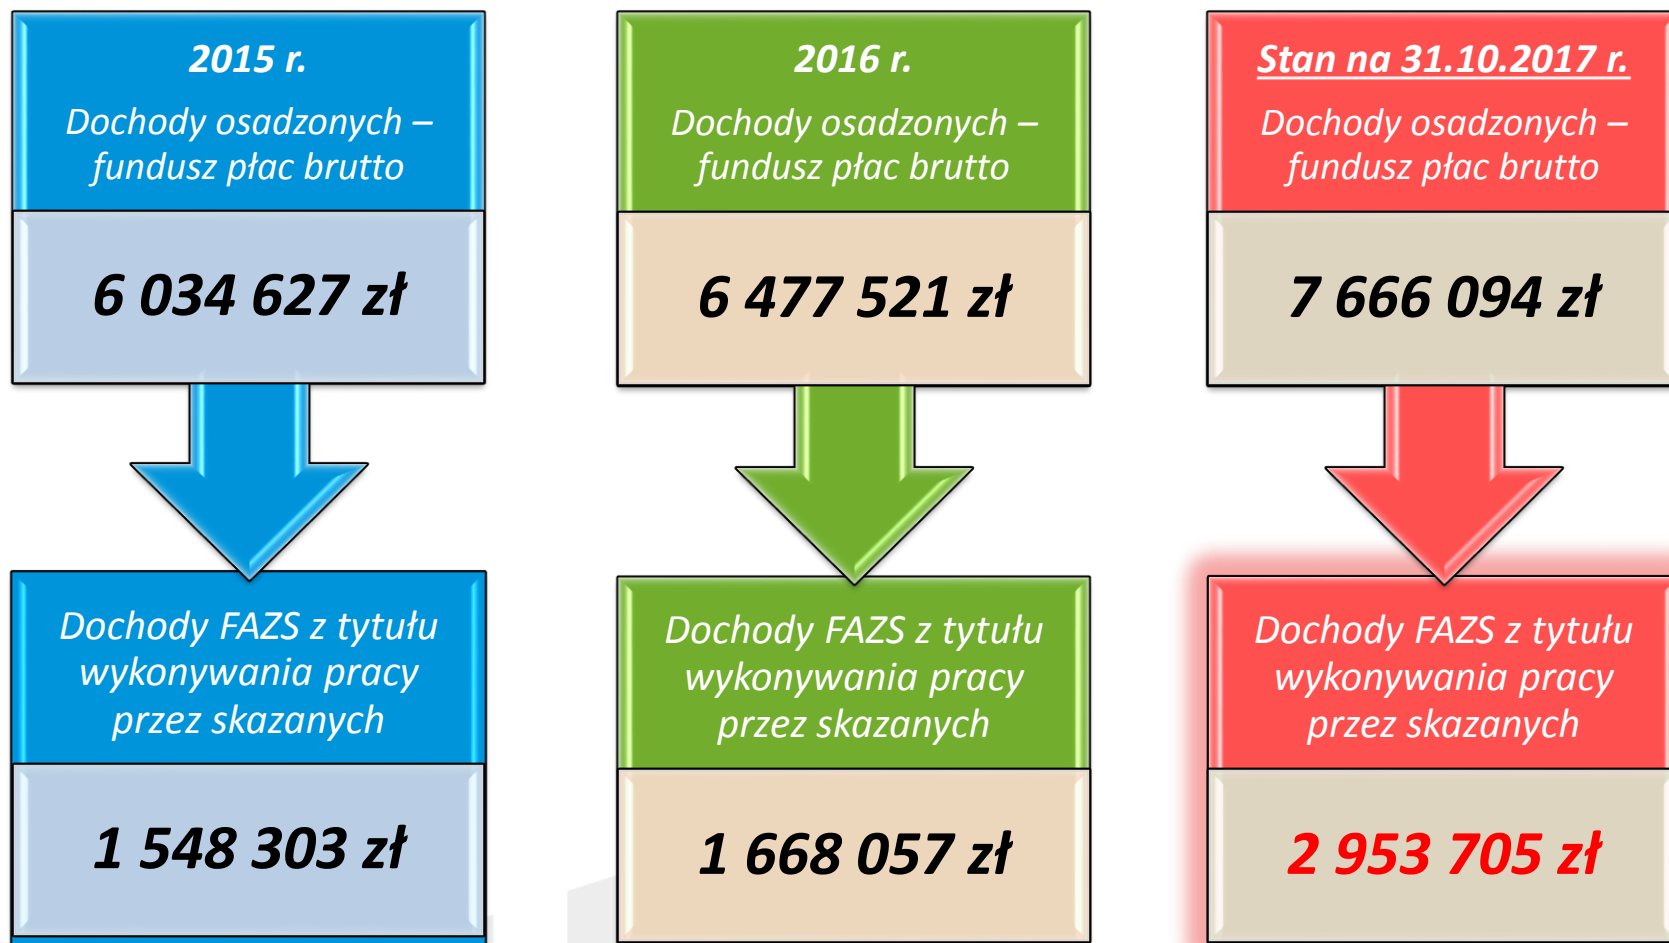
2015 r.

Dochody osadzonych – fundusz płac brutto

6 034 627 zł

Dochody FAZS z tytułu wykonywania pracy przez skazanych

1 548 303 zł

2016 r.

Dochody osadzonych – fundusz płac brutto

6 477 521 zł

Dochody FAZS z tytułu wykonywania pracy przez skazanych

1 668 057 zł

Stan na 31.10.2017 r.

Dochody osadzonych – fundusz płac brutto

7 666 094 zł

Dochody FAZS z tytułu wykonywania pracy przez skazanych

2 953 705 zł